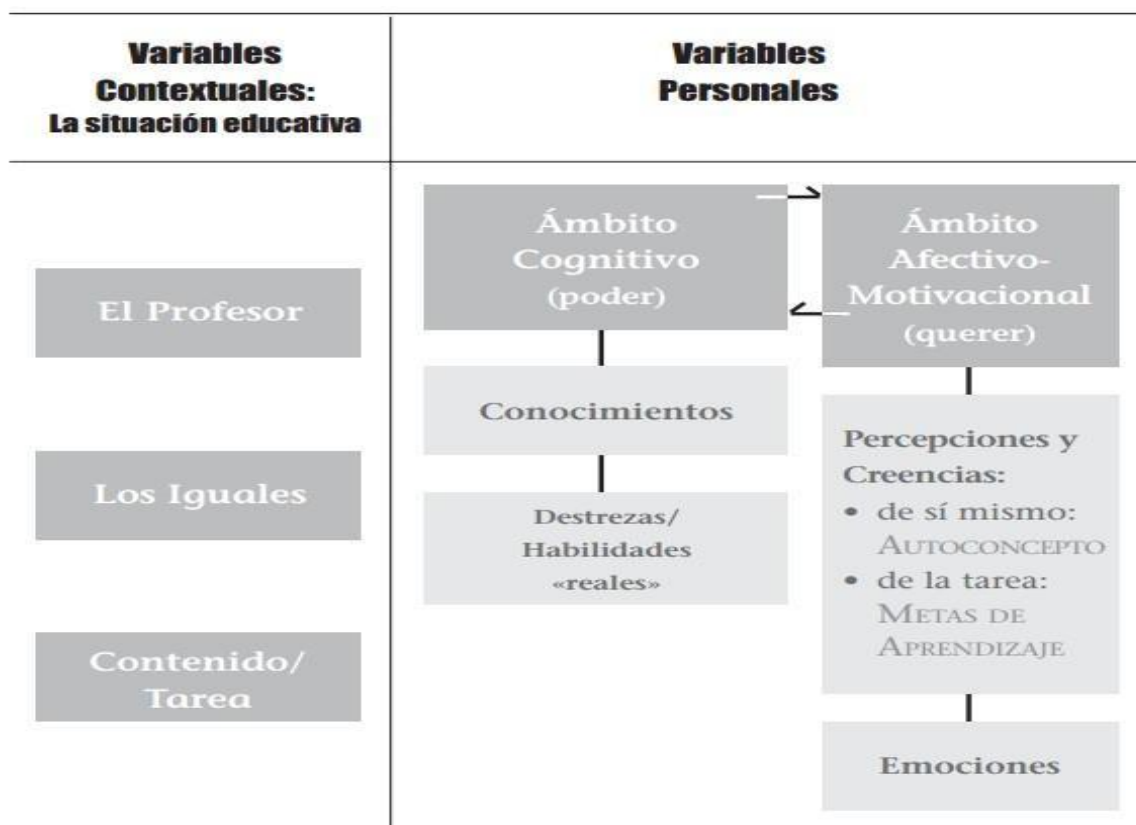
Variables Contextuales: La situación educativa

Variables Personales

El Profesor

Los Iguales

Contenido/ Tarea

Ámbito Cognitivo (poder)

Ámbito Afectivo-Motivacional (querer)

Conocimientos

Destrezas/ Habilidades «reales»

Percepciones y Creencias:
• de sí mismo: Autoconcepto
• de la tarea: Metas de Aprendizaje

Emociones